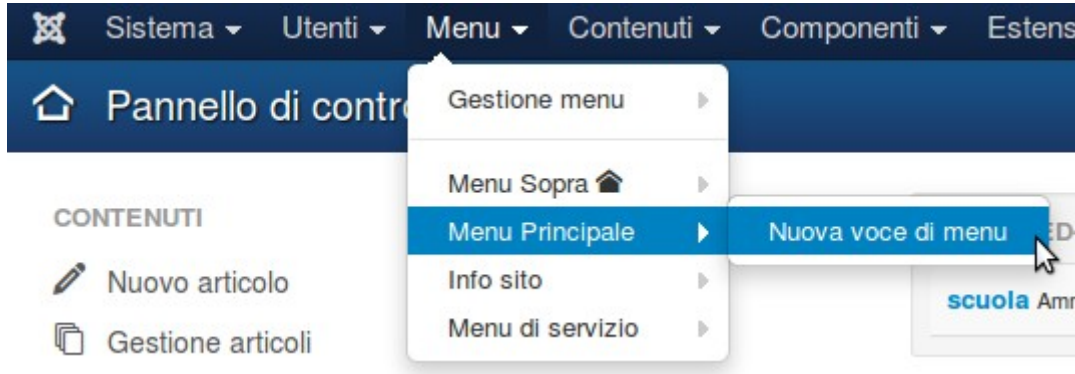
Sistema ▾ Utenti ▾ Menu ▾ Contenuti ▾ Componenti ▾ Estens

Pannello di contr

Gestione menu

Menu Sopra

Menu Principale

Nuova voce di menu

Info sito

Menu di servizio

CONTENUTI

Nuovo articolo

Gestione articoli

ED

scuola Amm